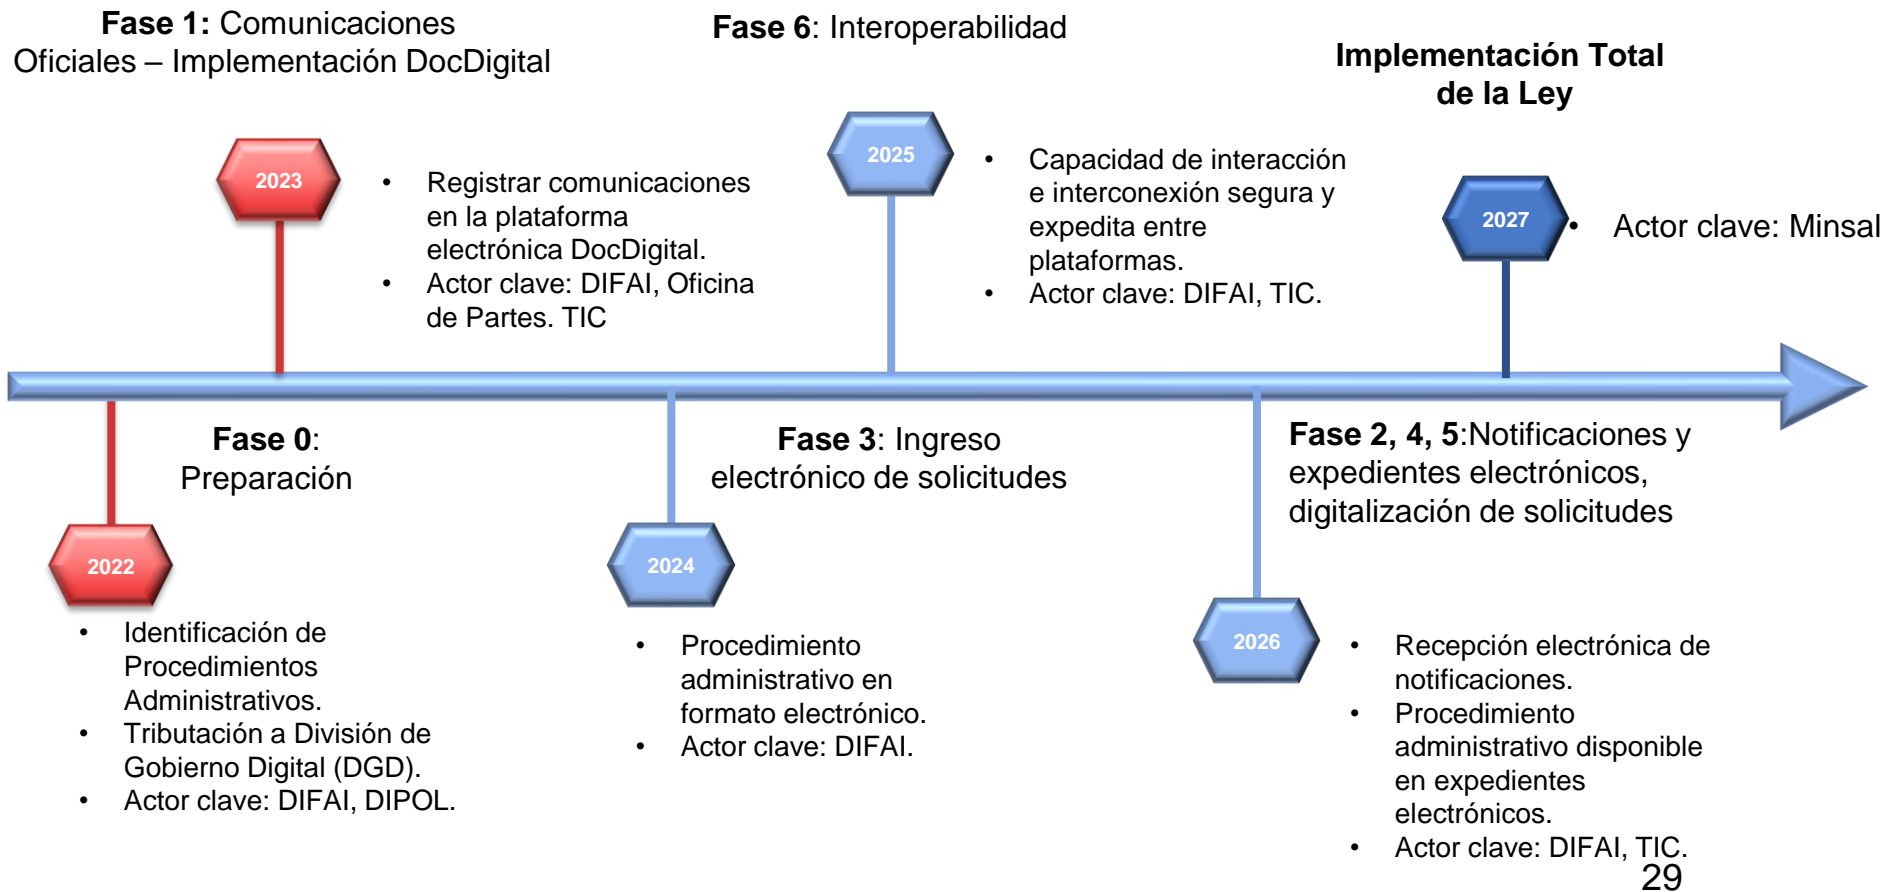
**Fase 1:** Comunicaciones Oficiales – Implementación DocDigital

2023

- Registrar comunicaciones en la plataforma electrónica DocDigital.
- Actor clave: DIFAI, Oficina de Partes. TIC

**Fase 6**: Interoperabilidad

2025

- Capacidad de interacción e interconexión segura y expedita entre plataformas.
- Actor clave: DIFAI, TIC.

**Implementación Total de la Ley**

2027

- Actor clave: Minsal

**Fase 0**: Preparación

2022

- Identificación de Procedimientos Administrativos.
- Tributación a División de Gobierno Digital (DGD).
- Actor clave: DIFAI, DIPOL.

**Fase 3**: Ingreso electrónico de solicitudes

2024

- Procedimiento administrativo en formato electrónico.
- Actor clave: DIFAI.

**Fase 2, 4, 5**:Notificaciones y expedientes electrónicos, digitalización de solicitudes

2026

- Recepción electrónica de notificaciones.
- Procedimiento administrativo disponible en expedientes electrónicos.
- Actor clave: DIFAI, TIC.

29